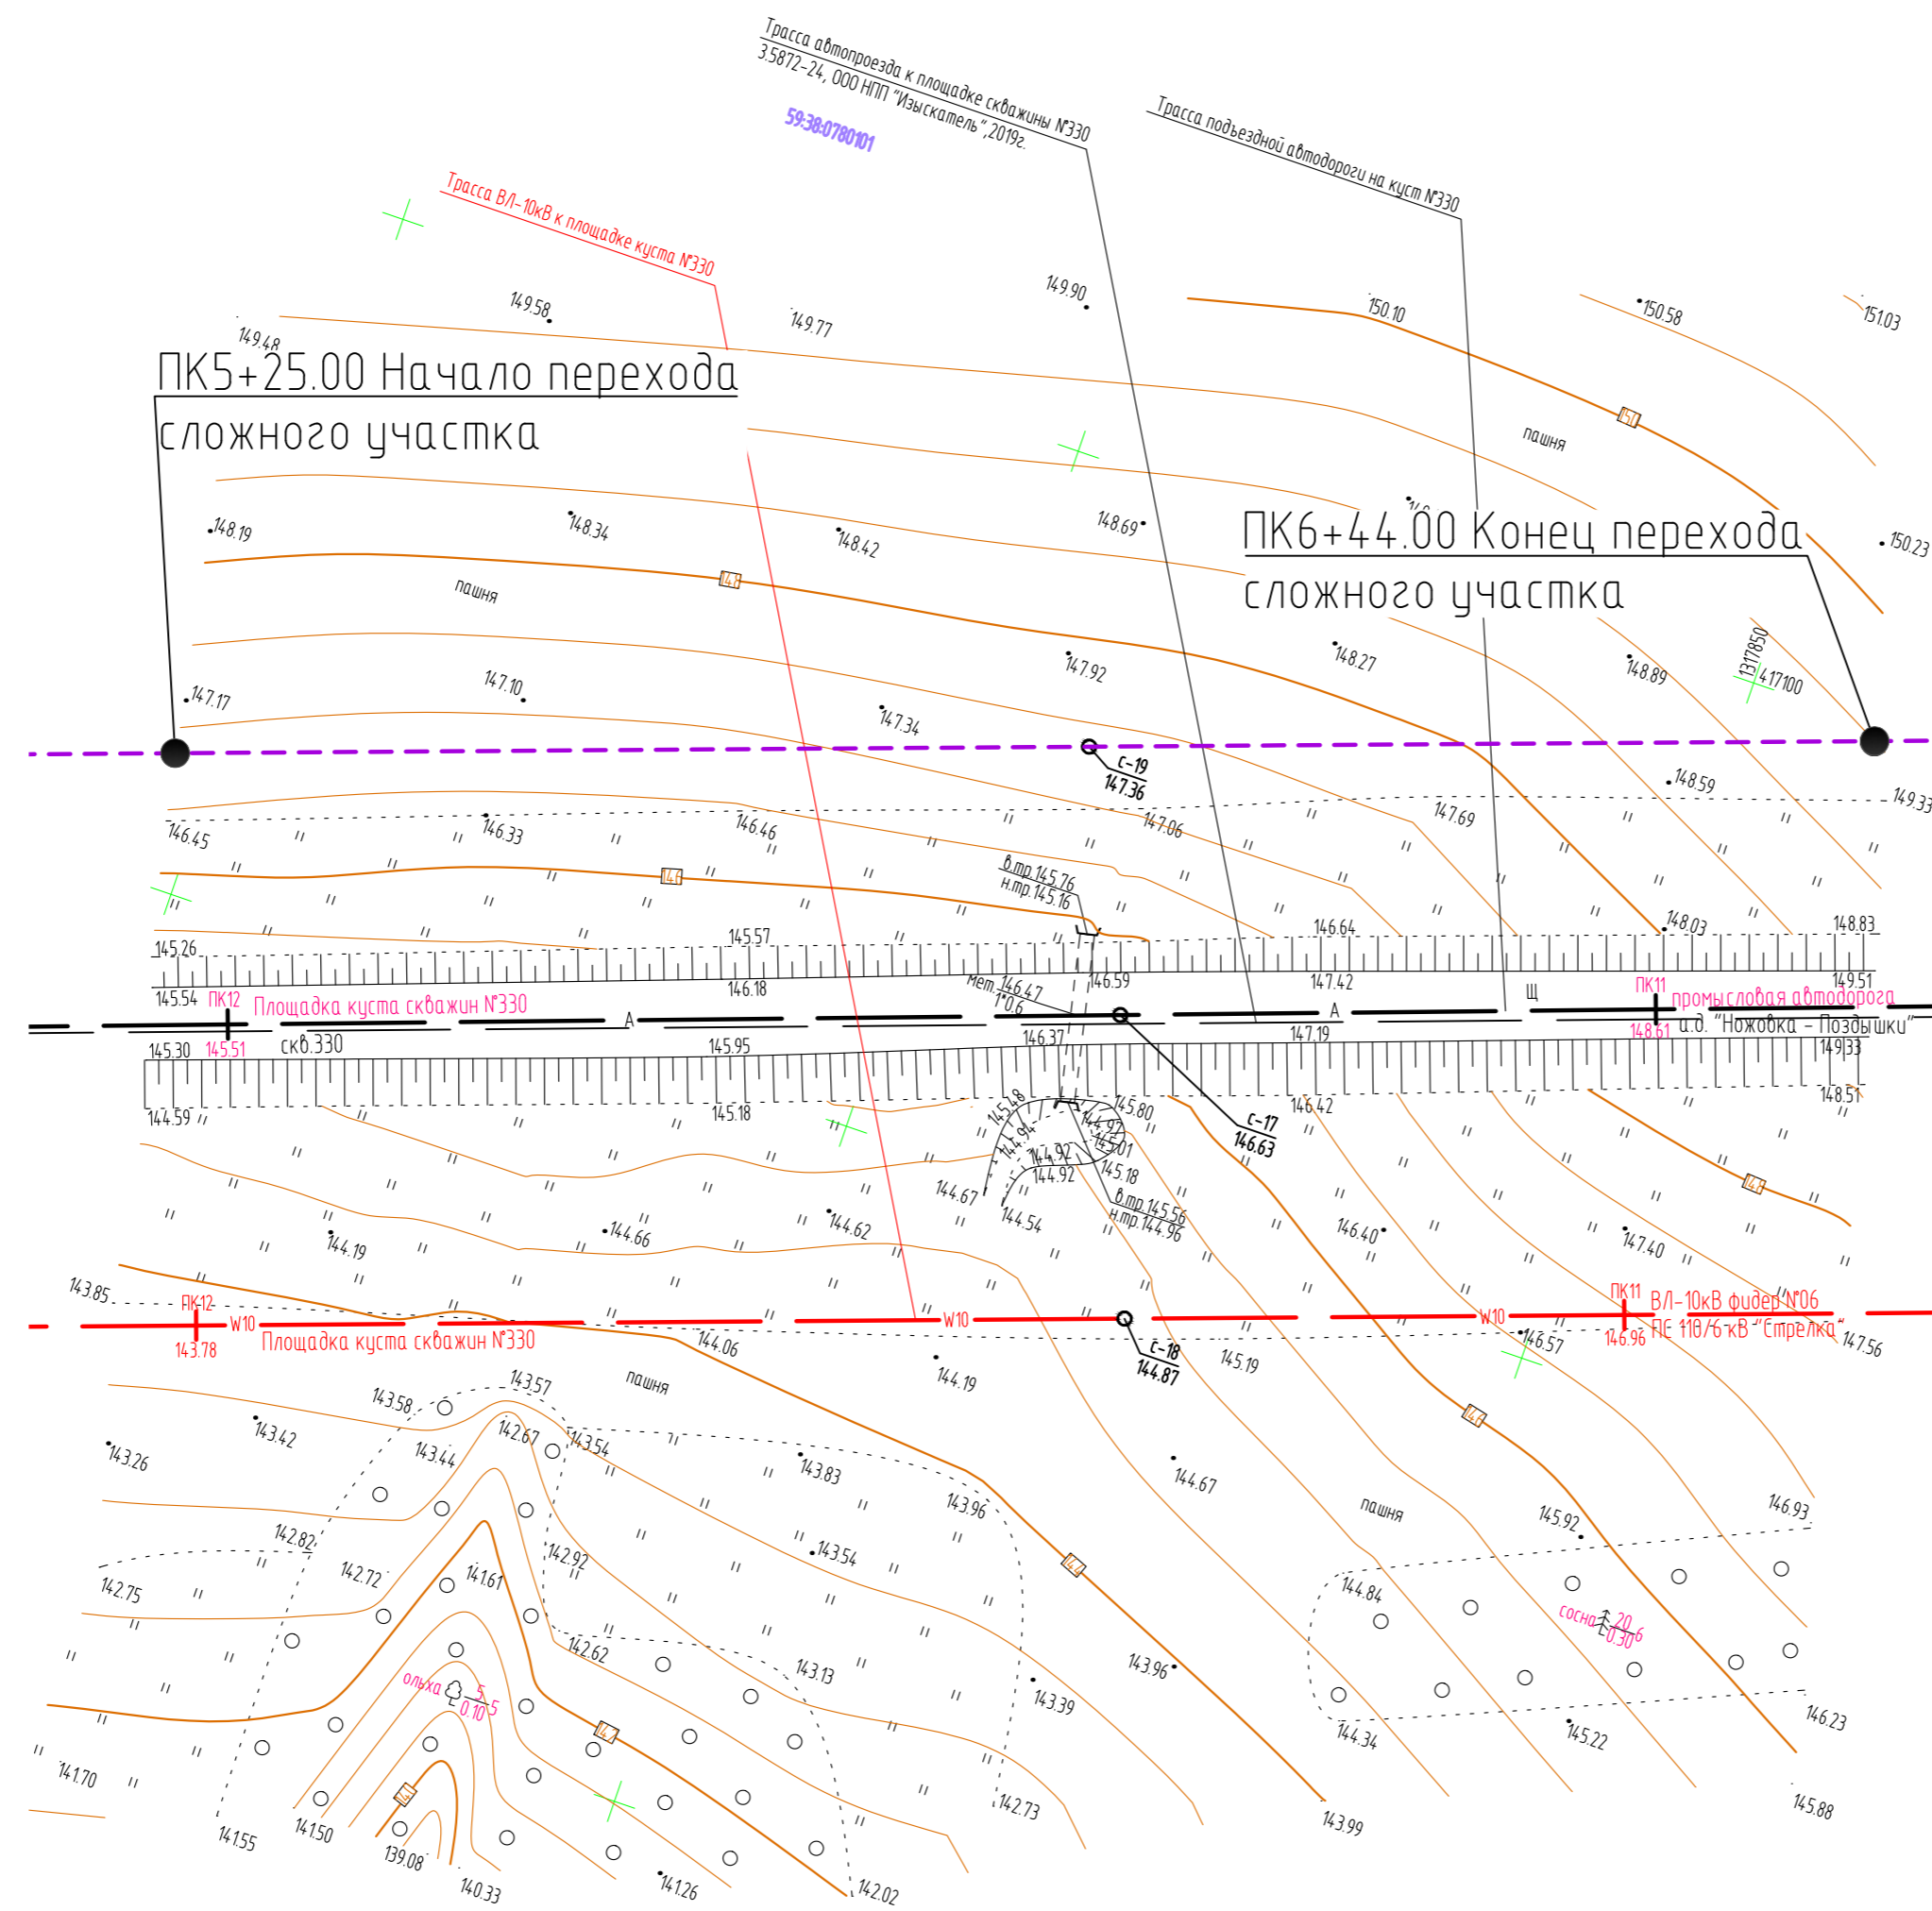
Трасса автопроезда к площадке скважины №330
3.5872-24, ООО НПП "Изыскатель", 2019г.
59:38:0780101
Трасса подъездной автодороги на куст №330
Трасса ВЛ-10кВ к площадке куста №330
149.58
149.77
149.90
150.10
150.58
151.03
149.48
ПК5+25.00 Начало перехода
сложного участка
150
пашня
148.19
148.34
148.42
148.69
ПК6+44.00 Конец перехода
сложного участка
150.23
148
пашня
147.17
147.10
147.92
148.27
148.89
131°7850
417100
147.34
с-19
147.36
148.59
146.45
146.33
146.46
147.06
147.69
149.33
146
в.тр.145.76
н.тр.145.76
148.03
148.83
145.26
145.57
146.64
145.54
ПК12
Площадка куста скважин №330
146.18
Мет.
146.47
1*0.6
146.59
147.42
ПК11
промысловая автодорога
149.51
А
А
Щ
а.д. "Ножовка - Поздышки"
145.30
145.51
скв.330
145.95
146.37
147.19
148.61
149.33
144.59
145.18
145.80
146.42
148.51
с-17
146.63
144.92
144.92
145.18
144.67
144.62
в.тр.145.56
н.тр.144.96
144.54
146.66
144.19
146.40
147.40
147
143.85
ПК12
W10
Площадка куста скважин №330
143.78
W10
с-18
144.87
W10
ПК11
ВЛ-10кВ фидер №06
ПС 110/6 кВ "Стрелка"
146.96
146.57
147.56
144.06
144.19
145.19
пашня
143.58
143.57
143.42
142.67
143.54
143.44
143.26
143.83
144.67
143.96
пашня
142.82
145.92
146.93
142.72
141.61
142.92
143.54
142.75
144.84
сосна
20
0.30
6
142.62
143.13
143.96
ольха
5
0.10
5
143.39
144.34
145.22
146.23
141.70
142.73
141.55
141.50
139.08
140.33
141.26
142.02
143.99
145.88